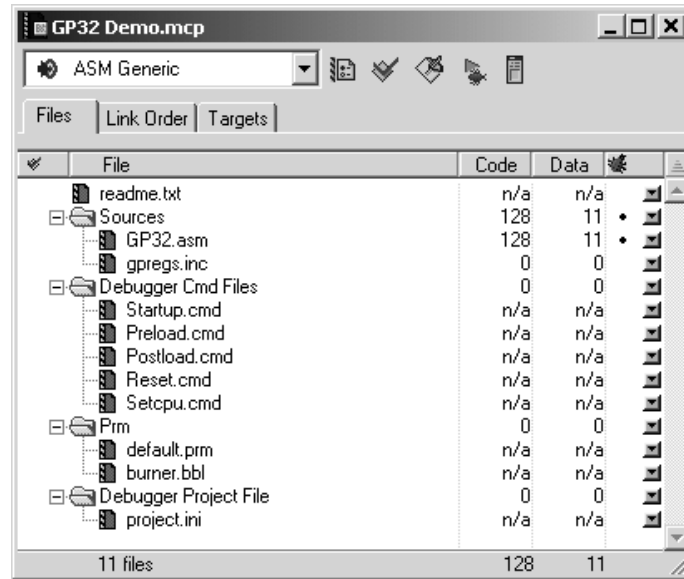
GP32 Demo.mcp

ASM Generic

Files | Link Order | Targets

| File | Code | Data |  |
|---|---|---|---|
| readme.txt | n/a | n/a |  |
| Sources | 128 | 11 | • |
| GP32.asm | 128 | 11 | • |
| gpregs.inc | 0 | 0 |  |
| Debugger Cmd Files | 0 | 0 |  |
| Startup.cmd | n/a | n/a |  |
| Preload.cmd | n/a | n/a |  |
| Postload.cmd | n/a | n/a |  |
| Reset.cmd | n/a | n/a |  |
| Setcpu.cmd | n/a | n/a |  |
| Prm | 0 | 0 |  |
| default.prm | n/a | n/a |  |
| burner.bbl | n/a | n/a |  |
| Debugger Project File | 0 | 0 |  |
| project.ini | n/a | n/a |  |
| 11 files | 128 | 11 |  |